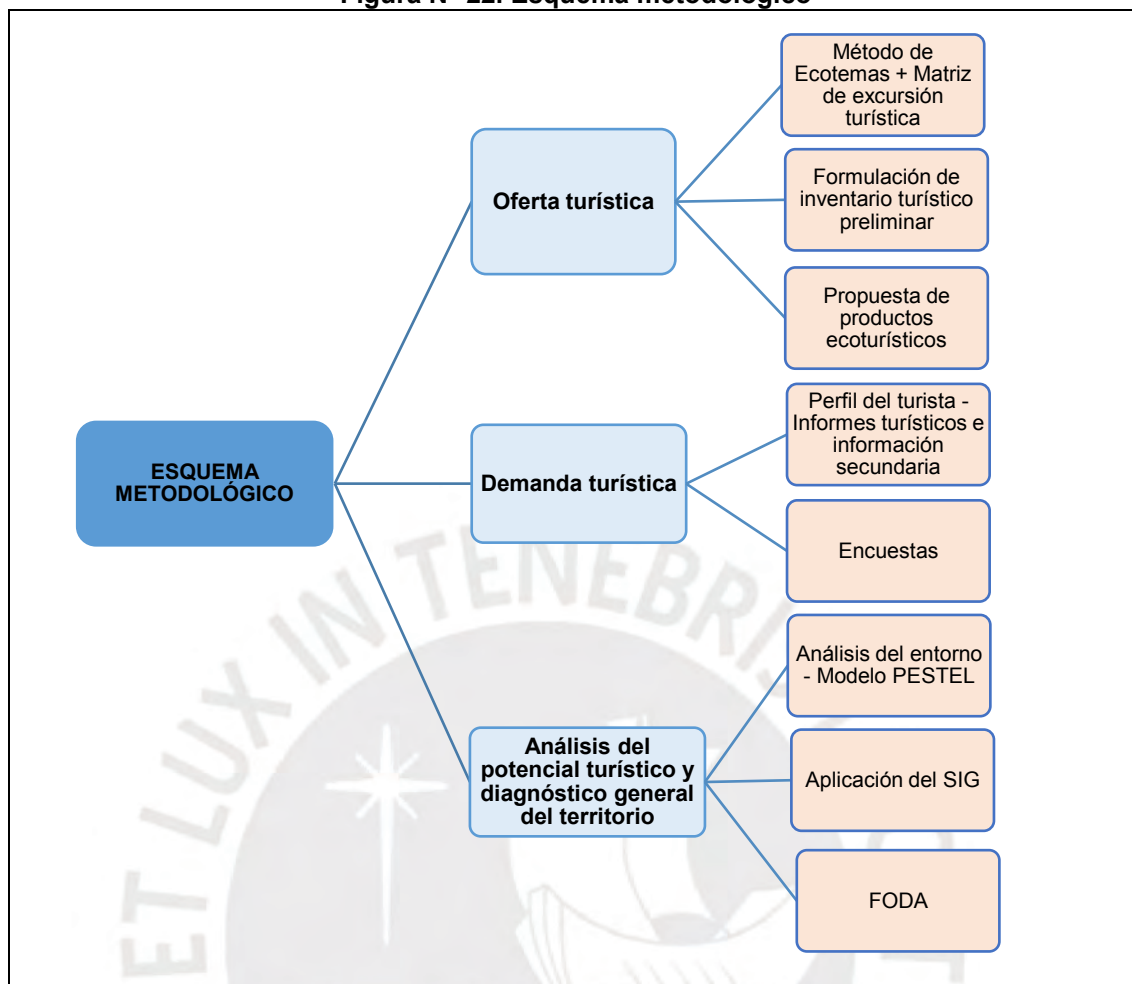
Figura N° 22. Esquema metodológico

ESQUEMA METODOLÓGICO

Oferta turística

Método de Ecotemas + Matriz de excursión turística

Formulación de inventario turístico preliminar

Propuesta de productos ecoturísticos

Demanda turística

Perfil del turista - Informes turísticos e información secundaria

Encuestas

Análisis del potencial turístico y diagnóstico general del territorio

Análisis del entorno - Modelo PESTEL

Aplicación del SIG

FODA

ET LUX IN TENEBRIS